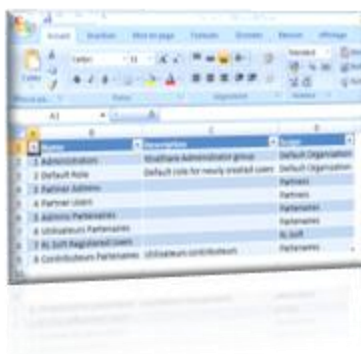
Accueil Insertion Mise en page Formules Données Révision Affichage

Calibri 11 Standard

Coller

Presse-pa... Police Alignement Nombre

A1

A B C D

1 Name Description Scope

2 1 Administrators Strathaire Administrator group Default Organisation

3 2 Default Role Default role for newly created users Default Organisation

4 3 Partner Admins Partners

5 4 Partner Users Partners

6 5 Admins Partenaires Partenaires

7 6 Utilisateurs Partenaires Partenaires

8 7 RL Soft Registered Users RL Soft

9 8 Contributeurs Partenaires Utilisateurs contributeurs Partenaires